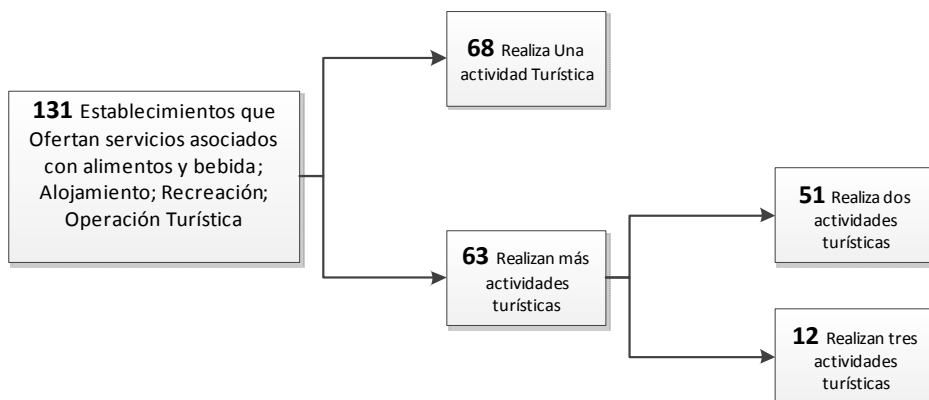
**131** Establecimientos que Ofertan servicios asociados con alimentos y bebida; Alojamiento; Recreación; Operación Turística

**68** Realiza Una actividad Turística

**63** Realizan más actividades turísticas

**51** Realiza dos actividades turísticas

**12** Realizan tres actividades turísticas